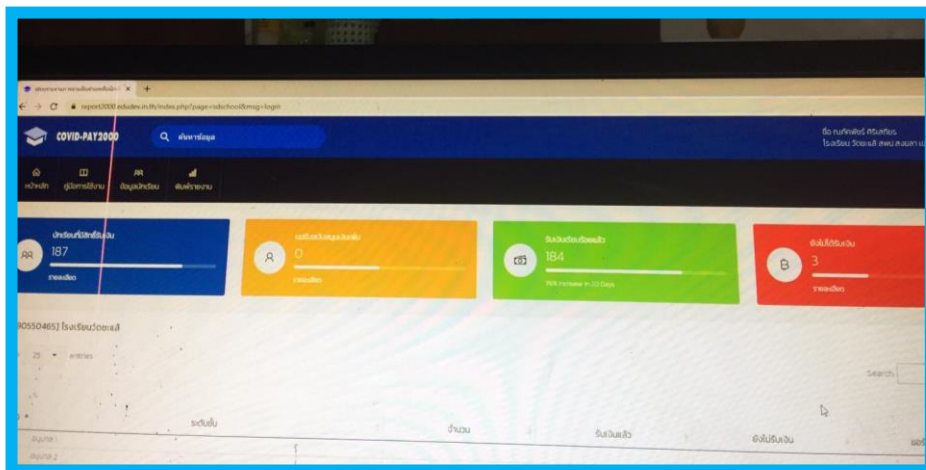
COVID-PAY2000

ค้นหาข้อมูล

หน้าหลัก คู่มือการใช้งาน ข้อมูลนักเรียน พิมพ์รายงาน

นักเรียนที่มีสิทธิ์รับเงิน
187
รายละเอียด

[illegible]
0
รายละเอียด

รับเงินเรียบร้อยแล้ว
184
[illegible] in 30 Days

ยังไม่ได้รับเงิน
3
รายละเอียด

[90550465] โรงเรียนวัดแสงี

25 entries

Search:

ระดับชั้น
จำนวน
รับเงินแล้ว
ยังไม่รับเงิน